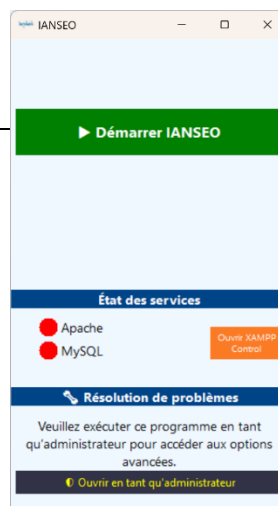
IANSEO

▶ Démarrer IANSEO

État des services

Apache

MySQL

Ouvrir XAMPP Control

Résolution de problèmes

Veuillez exécuter ce programme en tant qu'administrateur pour accéder aux options avancées.

Ouvrir en tant qu'administrateur